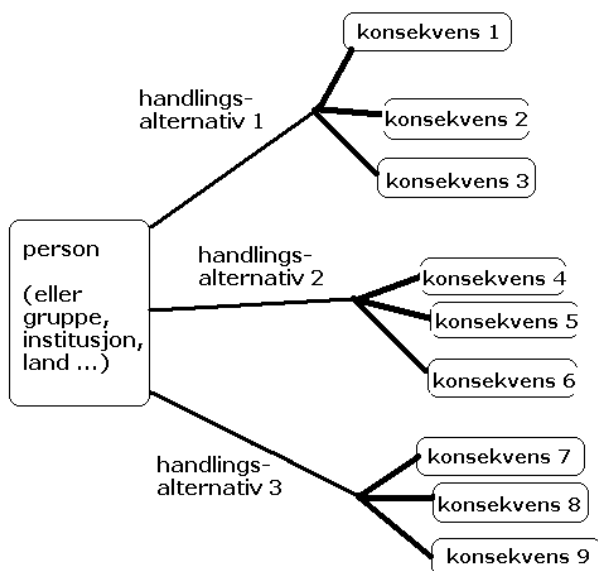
person

(eller gruppe, institusjon, land ...)

handlingsalternativ 1

konsekvens 1

konsekvens 2

konsekvens 3

handlingsalternativ 2

konsekvens 4

konsekvens 5

konsekvens 6

handlingsalternativ 3

konsekvens 7

konsekvens 8

konsekvens 9